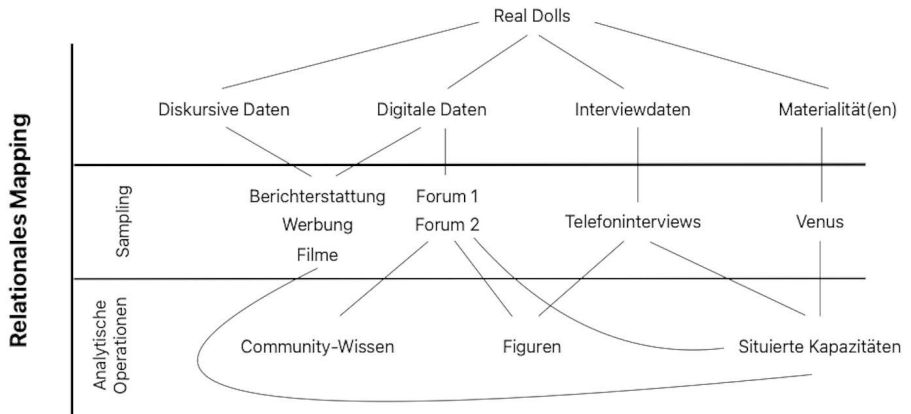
Relationales Mapping

Real Dolls

Diskursive Daten
Digitale Daten
Interviewdaten
Materialität(en)

Sampling

Berichterstattung
Werbung
Filme

Forum 1
Forum 2

Telefoninterviews

Venus

Analytische Operationen

Community-Wissen
Figuren
Situierte Kapazitäten